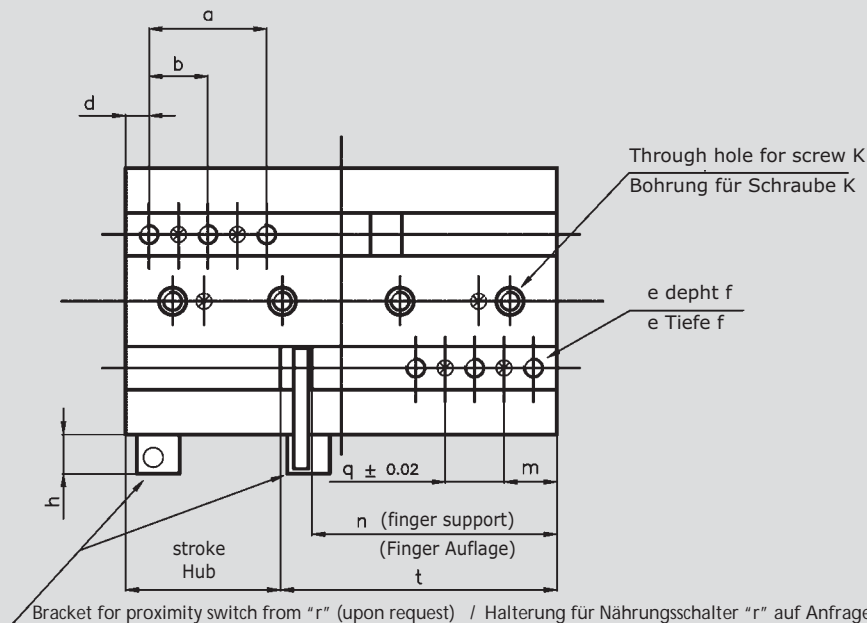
a

b

d

Through hole for screw K
Bohrung für Schraube K

e depht f
e Tiefe f

h

q ± 0.02

m

n (finger support)
(Finger Auflage)

stroke
Hub

t

Bracket for proximity switch from "r" (upon request) / Halterung für Nährungsschalter "r" auf Anfrage